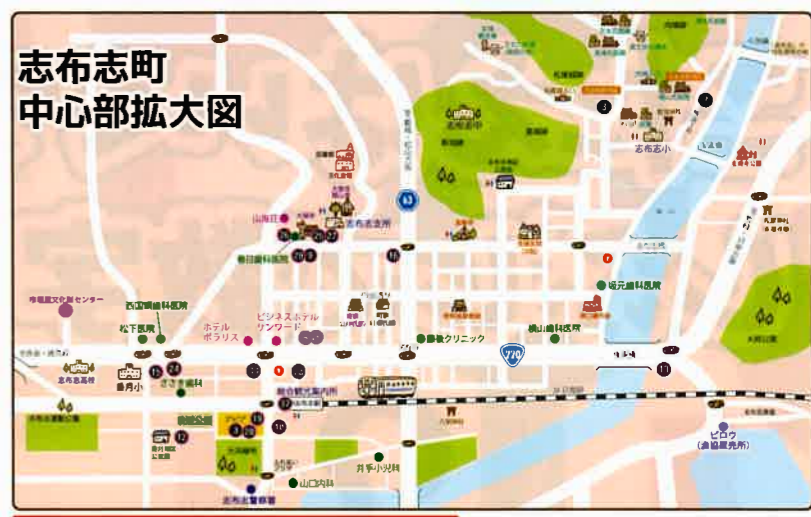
志布志町
中心部拡大図

63

志布志中

志布志支所

山海荘

春目歯科医院

市相楽文化財センター

西田歯科医院

松下医院

ホテル
ポラリス

ビジネスホテル
サンワード

新地クリニック

横山歯科医院

坂元歯科医院

志布志小

志布志高校

香月小

ささき歯科

総合観光案内所

220

ピロウ
(漁協販売所)

井手小児科

山口内科

志布志警察署

3

7

16

24

11

12

17

19

26

21

22

15

18